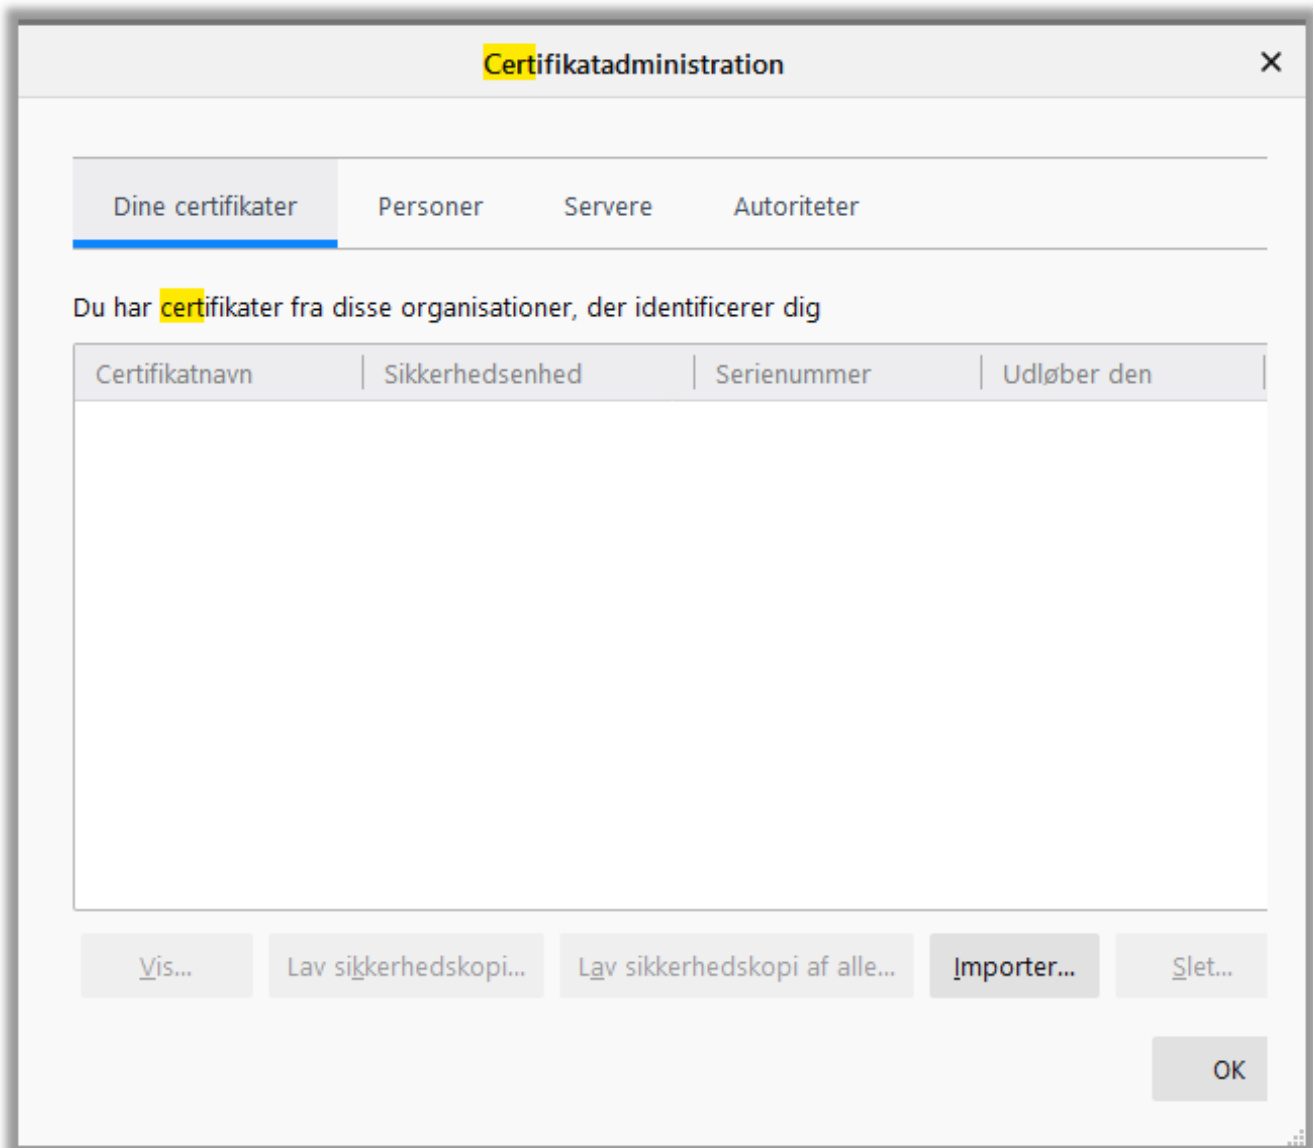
Certifikatadministration

×

Dine certifikater | Personer | Servere | Autoriteter

Du har certifikater fra disse organisationer, der identificerer dig

| Certifikatnavn | Sikkerhedsenhed | Serienummer | Udløber den |
|---|---|---|---|

Vis... | Lav sikkerhedskopi... | Lav sikkerhedskopi af alle... | Importer... | Slet...

OK